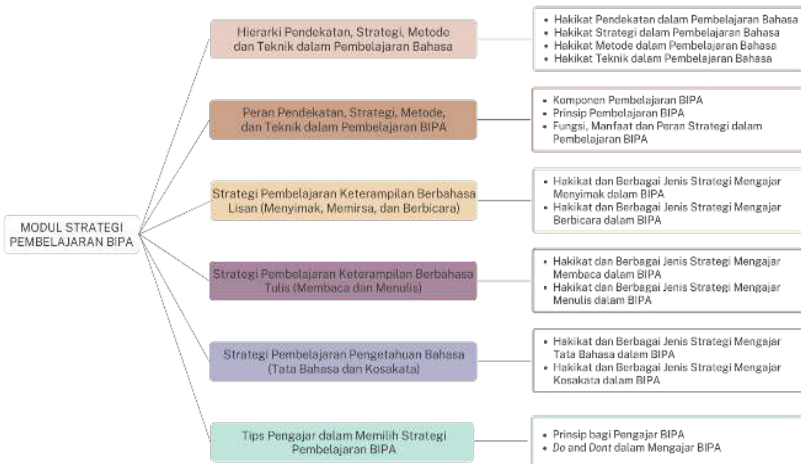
MODUL STRATEGI PEMBELAJARAN BIPA

Hierarki Pendekatan, Strategi, Metode dan Teknik dalam Pembelajaran Bahasa

• Hakikat Pendekatan dalam Pembelajaran Bahasa
• Hakikat Strategi dalam Pembelajaran Bahasa
• Hakikat Metode dalam Pembelajaran Bahasa
• Hakikat Teknik dalam Pembelajaran Bahasa

Peran Pendekatan, Strategi, Metode, dan Teknik dalam Pembelajaran BIPA

• Komponen Pembelajaran BIPA
• Prinsip Pembelajaran BIPA
• Fungsi, Manfaat dan Peran Strategi dalam Pembelajaran BIPA

Strategi Pembelajaran Keterampilan Berbahasa Lisan (Menyimak, Memirsa, dan Berbicara)

• Hakikat dan Berbagai Jenis Strategi Mengajar Menyimak dalam BIPA
• Hakikat dan Berbagai Jenis Strategi Mengajar Berbicara dalam BIPA

Strategi Pembelajaran Keterampilan Berbahasa Tulis (Membaca dan Menulis)

• Hakikat dan Berbagai Jenis Strategi Mengajar Membaca dalam BIPA
• Hakikat dan Berbagai Jenis Strategi Mengajar Menulis dalam BIPA

Strategi Pembelajaran Pengetahuan Bahasa (Tata Bahasa dan Kosakata)

• Hakikat dan Berbagai Jenis Strategi Mengajar Tata Bahasa dalam BIPA
• Hakikat dan Berbagai Jenis Strategi Mengajar Kosakata dalam BIPA

Tips Pengajar dalam Memilih Strategi Pembelajaran BIPA

• Prinsip bagi Pengajar BIPA
• Do and Dont dalam Mengajar BIPA